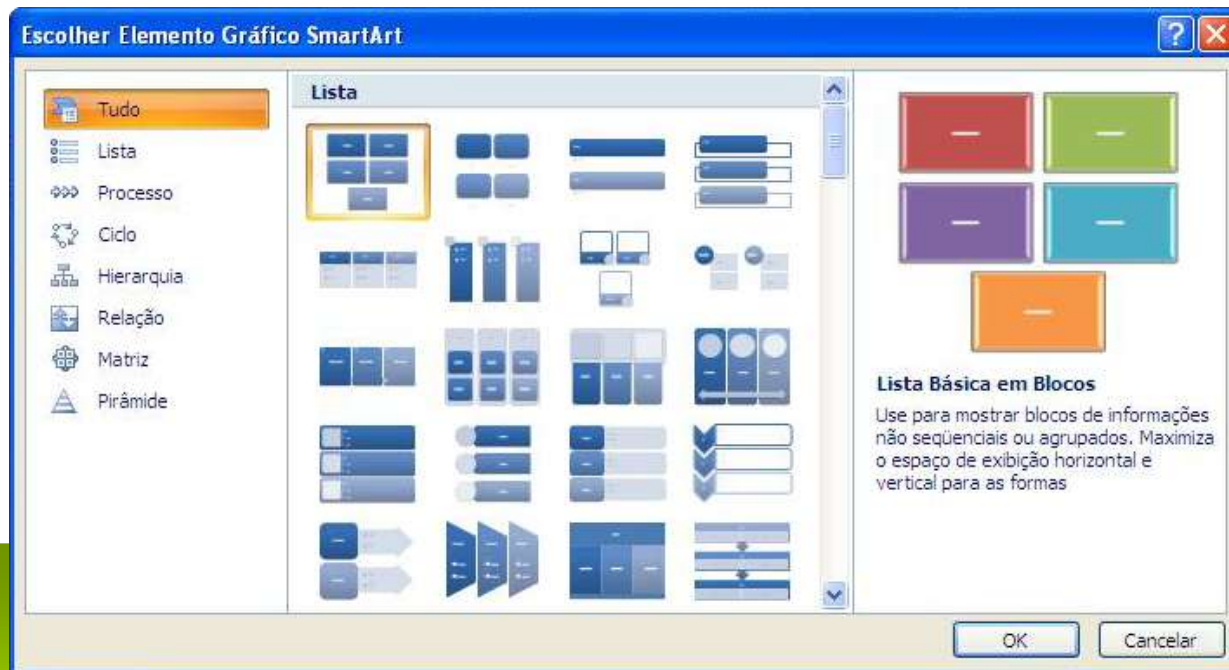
Escolher Elemento Gráfico SmartArt

Tudo
Lista
Processo
Ciclo
Hierarquia
Relação
Matriz
Pirâmide

Lista

Lista Básica em Blocos

Use para mostrar blocos de informações não seqüenciais ou agrupados. Maximiza o espaço de exibição horizontal e vertical para as formas

OK
Cancelar